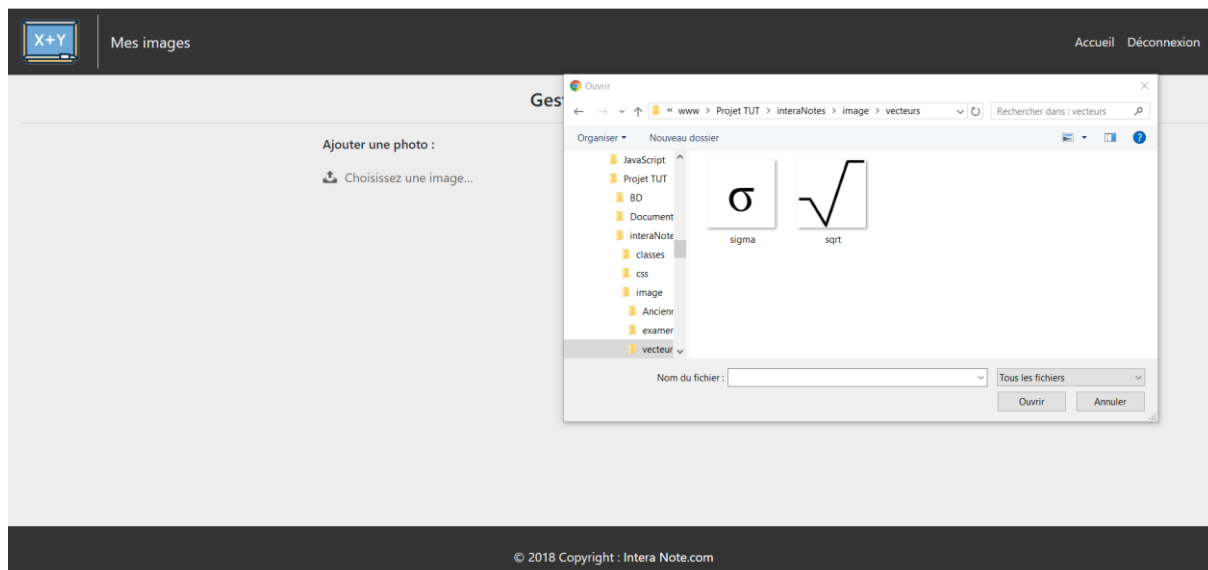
X+Y

Mes images

Accueil Déconnexion

Ges

Ajouter une photo :

Choisissez une image...

Ouvrir

« www > Projet TUT > interaNotes > image > vecteurs

Rechercher dans : vecteurs

Organiser ▾ Nouveau dossier

JavaScript
Projet TUT
BD
Document
interaNote
classes
css
image
Ancienr
examer
vecteur

$\sigma$
sigma

$\sqrt{}$
sqrt

Nom du fichier :

Tous les fichiers

Ouvrir Annuler

© 2018 Copyright : Intera Note.com